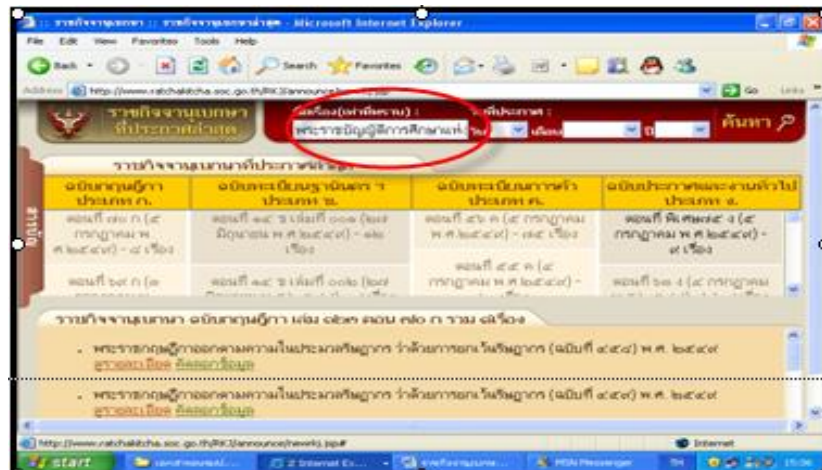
:: ราชกิจจานุเบกษา :: ราชกิจจานุเบกษาล่าสุด - Microsoft Internet Explorer

File Edit View Favorites Tools Help

Back Search Favorites

Address http://www.ratchakitcha.soc.go.th/RKJ/announce/

Go Links

ราชกิจจานุเบกษา ที่ประกาศล่าสุด

เรื่อง(อย่างใดอย่างหนึ่ง) : วันที่ประกาศ :

พระราชบัญญัติการศึกษาแห่

วัน เดือน ปี

ค้นหา

ราชกิจจานุเบกษาที่ประกาศล่าสุด

| ฉบับกฤษฎีกา ประเภท ก. | ฉบับระเบียบฐานันดร ฯ ประเภท ข. | ฉบับทะเบียนการค้า ประเภท ค. | ฉบับประกาศและงานทั่วไป ประเภท ง. |
|---|---|---|---|
| ตอนที่ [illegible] ก ([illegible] กรกฎาคม พ.ศ. ๒๕๔๙) - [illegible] เรื่อง | ตอนที่ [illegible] ข เล่มที่ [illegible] ([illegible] มิถุนายน พ.ศ. ๒๕๔๙) - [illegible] เรื่อง | ตอนที่ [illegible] ค ([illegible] กรกฎาคม พ.ศ. ๒๕๔๙) - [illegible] เรื่อง | ตอนที่ พิเศษ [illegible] ง ([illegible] กรกฎาคม พ.ศ. ๒๕๔๙) - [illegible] เรื่อง |
| ตอนที่ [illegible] ก ([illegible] | ตอนที่ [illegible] ข เล่มที่ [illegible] ([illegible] | ตอนที่ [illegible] ค ([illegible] กรกฎาคม พ.ศ. ๒๕๔๙) - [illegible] | ตอนที่ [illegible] ง ([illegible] กรกฎาคม |

ราชกิจจานุเบกษา ฉบับกฤษฎีกา เล่ม ๑๒๓ ตอน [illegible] ก รวม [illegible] เรื่อง

. พระราชกฤษฎีกาออกตามความในประมวลรัษฎากร ว่าด้วยการยกเว้นรัษฎากร (ฉบับที่ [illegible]) พ.ศ. ๒๕๔๙ รายละเอียด ติดต่อข้อมูล

. พระราชกฤษฎีกาออกตามความในประมวลรัษฎากร ว่าด้วยการยกเว้นรัษฎากร (ฉบับที่ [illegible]) พ.ศ. ๒๕๔๙ รายละเอียด ติดต่อข้อมูล

http://www.ratchakitcha.soc.go.th/RKJ/announce/newrkj.jsp#

Internet

start

2 Internet Ex...

MSN Messenger

TH

15:06